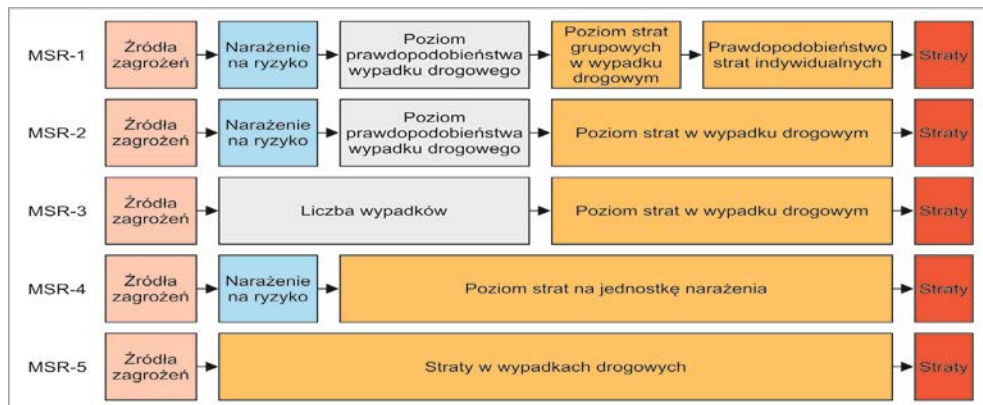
MSR-1
Źródła zagrożeń
Narażenie na ryzyko
Poziom prawdopodobieństwa wypadku drogowego
Poziom strat grupowych w wypadku drogowym
Prawdopodobieństwo strat indywidualnych
Straty

MSR-2
Źródła zagrożeń
Narażenie na ryzyko
Poziom prawdopodobieństwa wypadku drogowego
Poziom strat w wypadku drogowym
Straty

MSR-3
Źródła zagrożeń
Liczba wypadków
Poziom strat w wypadku drogowym
Straty

MSR-4
Źródła zagrożeń
Narażenie na ryzyko
Poziom strat na jednostkę narażenia
Straty

MSR-5
Źródła zagrożeń
Straty w wypadkach drogowych
Straty